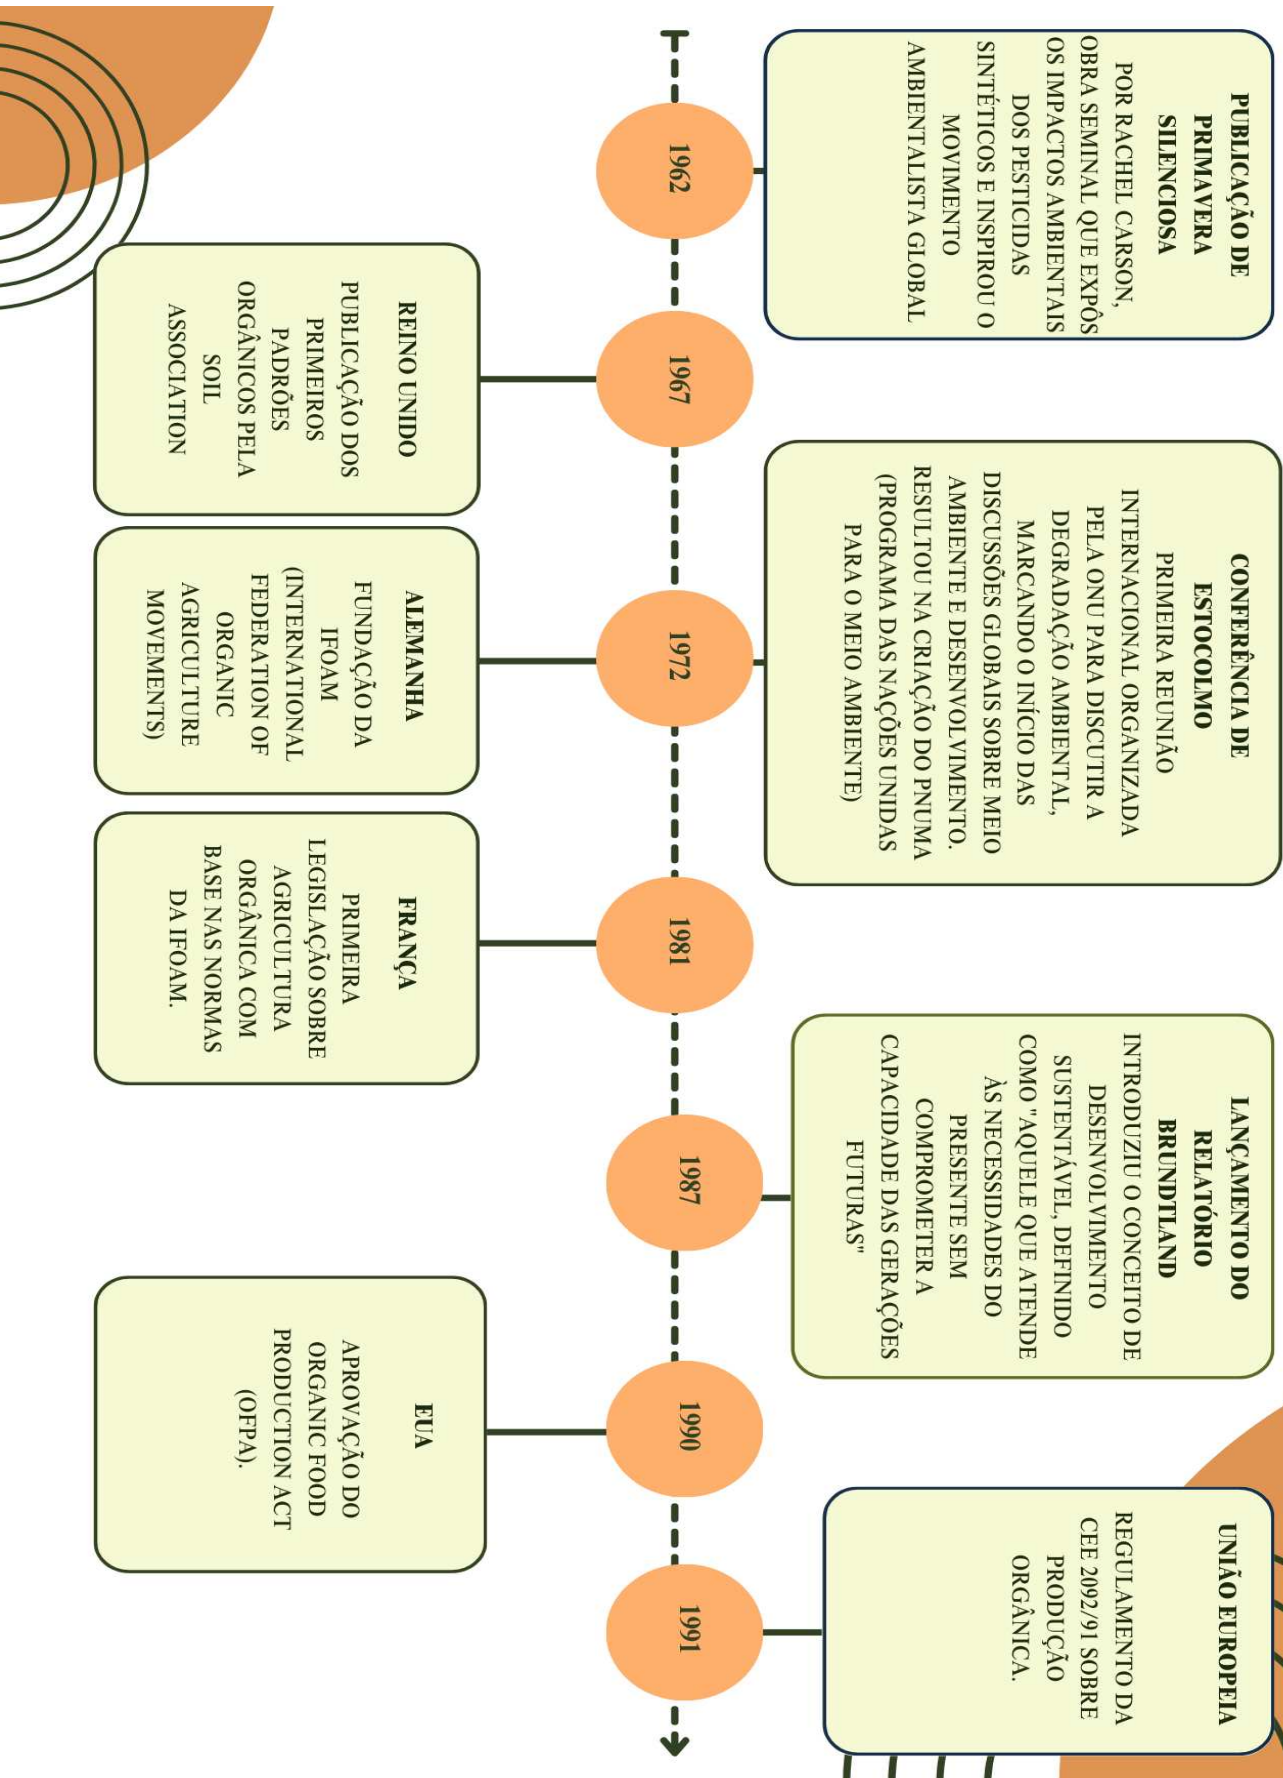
1962

PUBLICAÇÃO DE PRIMAVERA SILENCIOSA

POR RACHEL CARSON, OBRA SEMINAL QUE EXPÔS OS IMPACTOS AMBIENTAIS DOS PESTICIDAS SINTÉTICOS E INSPIROU O MOVIMENTO AMBIENTALISTA GLOBAL

1967

REINO UNIDO

PUBLICAÇÃO DOS PRIMEIROS PADRÕES ORGÂNICOS PELA SOIL ASSOCIATION

1972

CONFERÊNCIA DE ESTOCOLMO

PRIMEIRA REUNIÃO INTERNACIONAL ORGANIZADA PELA ONU PARA DISCUTIR A DEGRADAÇÃO AMBIENTAL, MARCANDO O INÍCIO DAS DISCUSSÕES GLOBAIS SOBRE MEIO AMBIENTE E DESENVOLVIMENTO. RESULTOU NA CRIAÇÃO DO PNUMA (PROGRAMA DAS NAÇÕES UNIDAS PARA O MEIO AMBIENTE)

ALEMANHA

FUNDAÇÃO DA IFOAM (INTERNATIONAL FEDERATION OF ORGANIC AGRICULTURE MOVEMENTS)

1981

FRANÇA

PRIMEIRA LEGISLAÇÃO SOBRE AGRICULTURA ORGÂNICA COM BASE NAS NORMAS DA IFOAM.

1987

LANÇAMENTO DO RELATÓRIO BRUNDTLAND

INTRODUZIU O CONCEITO DE DESENVOLVIMENTO SUSTENTÁVEL, DEFINIDO COMO "AQUELE QUE ATENDE ÀS NECESSIDADES DO PRESENTE SEM COMPROMETER A CAPACIDADE DAS GERAÇÕES FUTURAS"

1990

EUA

APROVAÇÃO DO ORGANIC FOOD PRODUCTION ACT (OFPA).

1991

UNIÃO EUROPEIA

REGULAMENTO DA CEE 2092/91 SOBRE PRODUÇÃO ORGÂNICA.